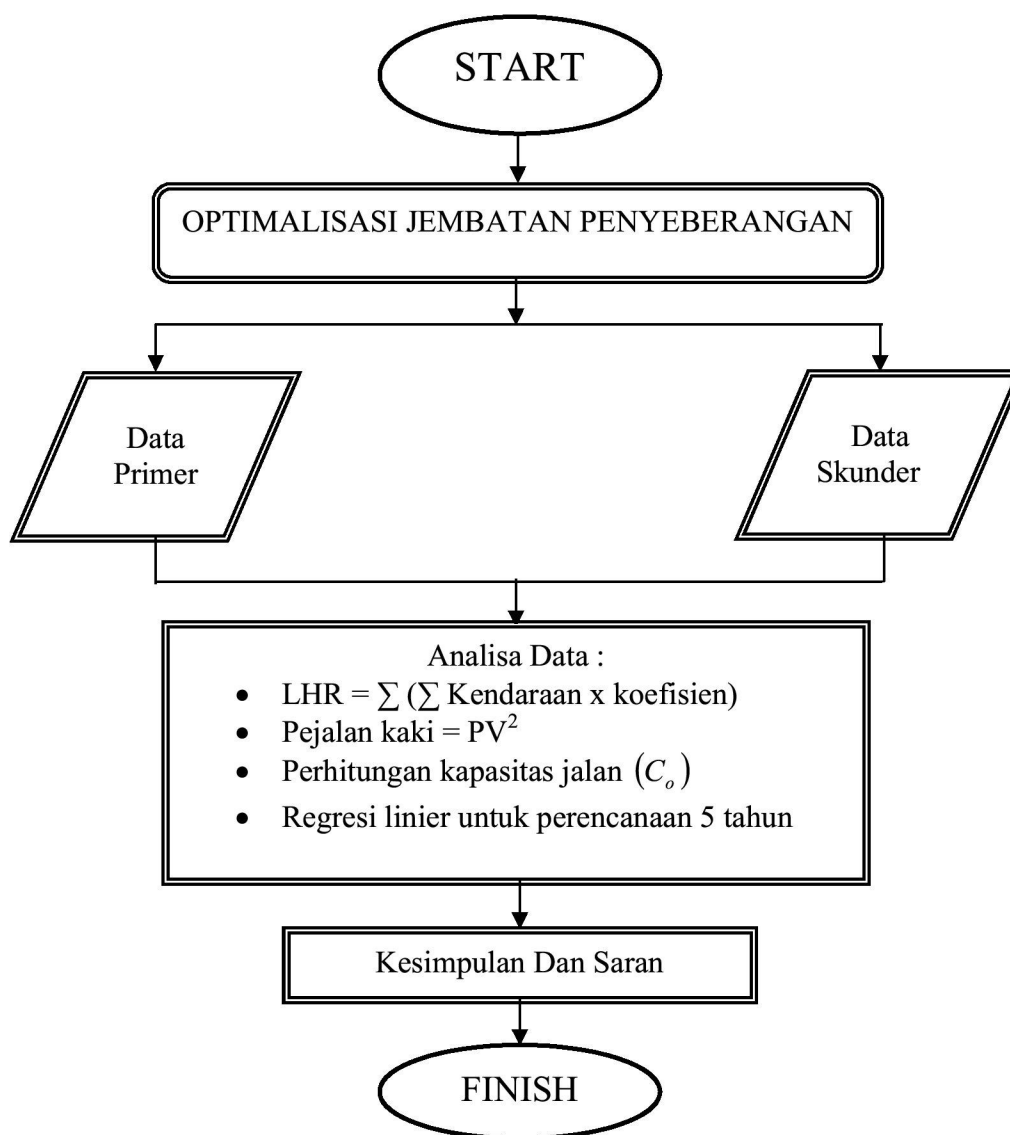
START

OPTIMALISASI JEMBATAN PENYEBERANGAN

Data Primer

Data Skunder

Analisa Data :

- LHR = $\sum$ ($\sum$ Kendaraan x koefisien)
- Pejalan kaki = $PV^2$
- Perhitungan kapasitas jalan $(C_o)$
- Regresi linier untuk perencanaan 5 tahun

Kesimpulan Dan Saran

FINISH